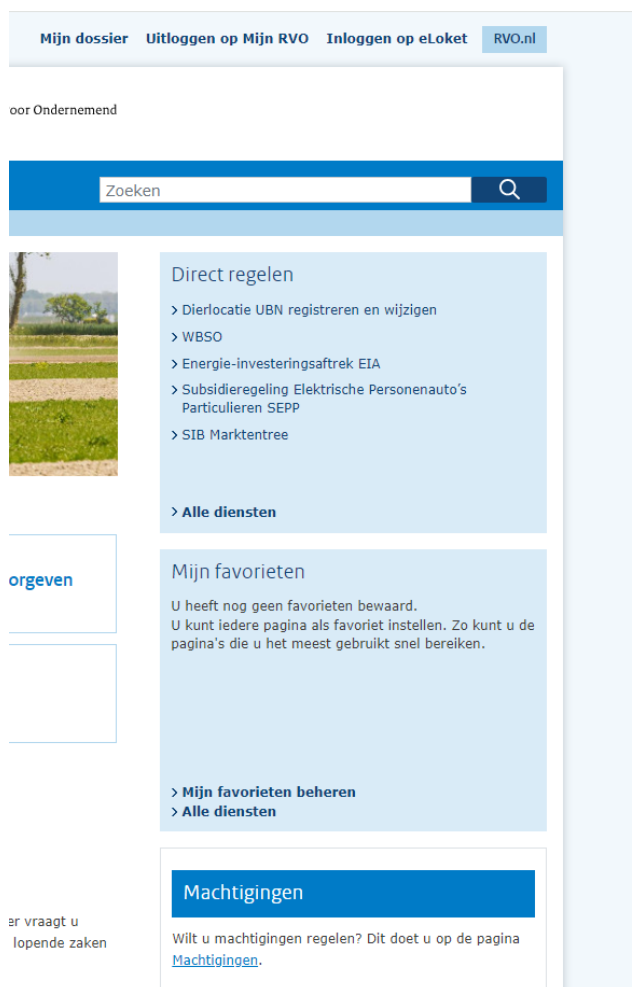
Mijn dossier Uitloggen op Mijn RVO Inloggen op eLoket RVO.nl

oor Ondernemend

Zoeken

Direct regelen

> Dierlocatie UBN registreren en wijzigen
> WBSO
> Energie-investeringsaftrek EIA
> Subsidieregeling Elektrische Personenauto's Particulieren SEPP
> SIB Marktentree

> Alle diensten

orgeven

Mijn favorieten

U heeft nog geen favorieten bewaard.
U kunt iedere pagina als favoriet instellen. Zo kunt u de pagina's die u het meest gebruikt snel bereiken.

> Mijn favorieten beheren
> Alle diensten

er vraagt u
lopende zaken

Machtigingen

Wilt u machtigingen regelen? Dit doet u op de pagina Machtigingen.